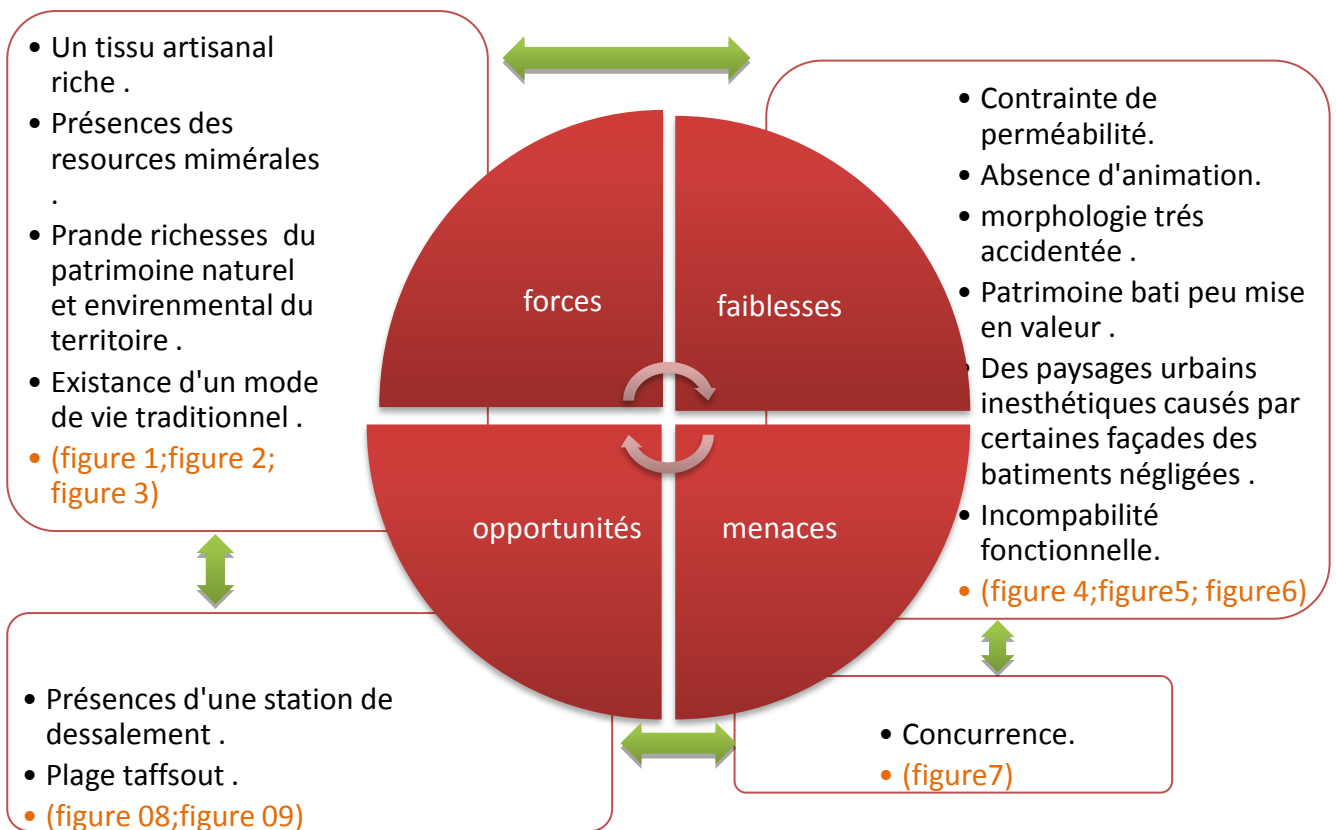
• Un tissu artisanal riche .
• Présences des resources mimérales .
• Prande richesses du patrimoine naturel et envirenmental du territoire .
• Existance d'un mode de vie traditionnel .
• (figure 1;figure 2; figure 3)

forces

faiblesses

opportunités

menaces

• Contrainte de perméabilité.
• Absence d'animation.
• morphologie trés accidentée .
• Patrimoine bati peu mise en valeur .
• Des paysages urbains inesthétiques causés par certaines façades des batiments négligées .
• Incompabilité fonctionnelle.
• (figure 4;figure5; figure6)

• Présences d'une station de dessalement .
• Plage taffsout .
• (figure 08;figure 09)

• Concurrence.
• (figure7)